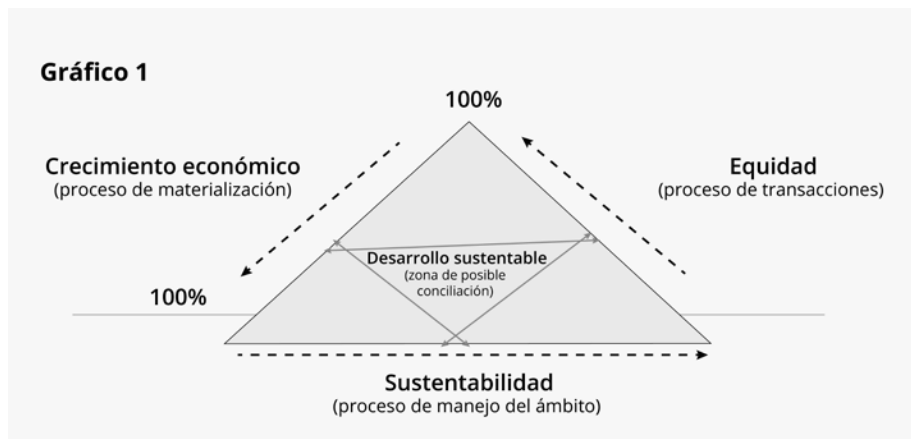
Gráfico 1

100%

Crecimiento económico
(proceso de materialización)

Equidad
(proceso de transacciones)

Desarrollo sustentable
(zona de posible conciliación)

100%

Sustentabilidad
(proceso de manejo del ámbito)